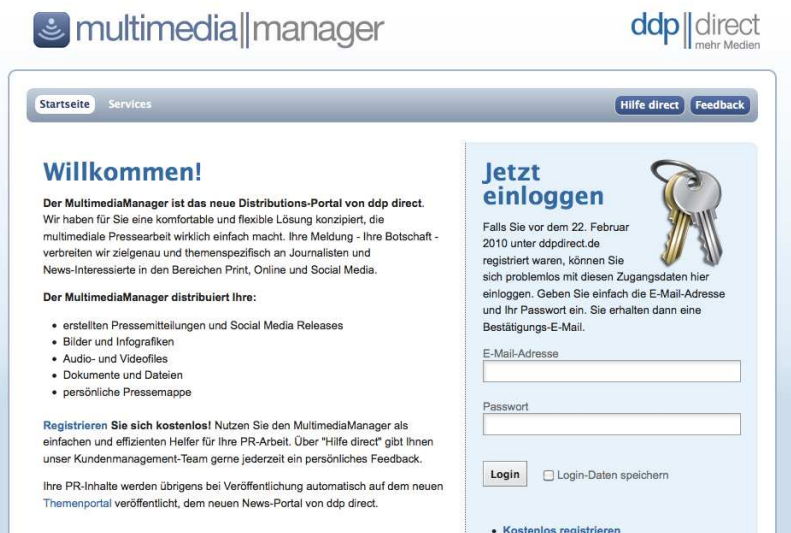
multimedia||manager

ddp||direct
mehr Medien

Startseite Services

Hilfe direct Feedback

Willkommen!

**Der MultimediaManager ist das neue Distributions-Portal von ddp direct.** Wir haben für Sie eine komfortable und flexible Lösung konzipiert, die multimediale Pressearbeit wirklich einfach macht. Ihre Meldung - Ihre Botschaft - verbreiten wir zielgenau und themenspezifisch an Journalisten und News-Interessierte in den Bereichen Print, Online und Social Media.

**Der MultimediaManager distribuiert Ihre:**

- erstellten Pressemitteilungen und Social Media Releases
- Bilder und Infografiken
- Audio- und Videofiles
- Dokumente und Dateien
- persönliche Pressemappe

Registrieren **Sie sich kostenlos!** Nutzen Sie den MultimediaManager als einfachen und effizienten Helfer für Ihre PR-Arbeit. Über "Hilfe direct" gibt Ihnen unser Kundenmanagement-Team gerne jederzeit ein persönliches Feedback.

Ihre PR-Inhalte werden übrigens bei Veröffentlichung automatisch auf dem neuen Themenportal veröffentlicht, dem neuen News-Portal von ddp direct.

Jetzt einloggen

Falls Sie vor dem 22. Februar 2010 unter ddpdirect.de registriert waren, können Sie sich problemlos mit diesen Zugangsdaten hier einloggen. Geben Sie einfach die E-Mail-Adresse und Ihr Passwort ein. Sie erhalten dann eine Bestätigungs-E-Mail.

E-Mail-Adresse

Passwort

Login

Login-Daten speichern

- Kostenlos registrieren